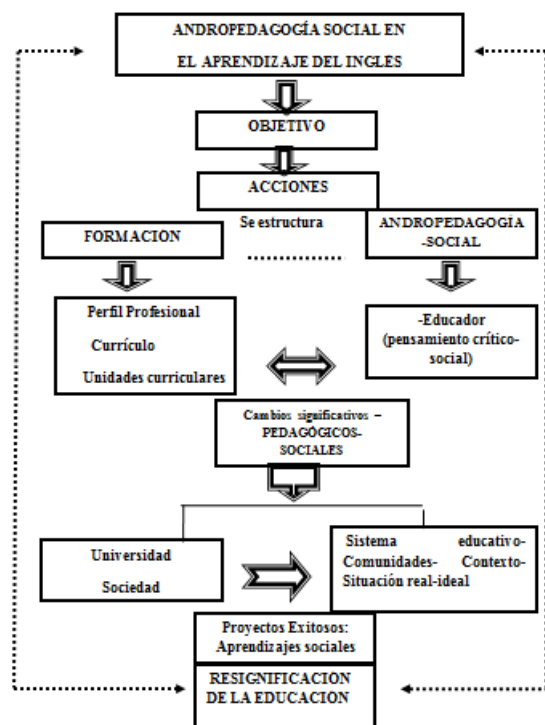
ANDROPEDAGOGÍA SOCIAL EN EL APRENDIZAJE DEL INGLES

OBJETIVO

ACCIONES

Se estructura

FORMACION

ANDROPEDAGOGIA -SOCIAL

Perfil Profesional

Currículo

Unidades curriculares

-Educador (pensamiento crítico-social)

Cambios significativos – PEDAGÓGICOS-SOCIALES

Universidad

Sociedad

Sistema educativo-Comunidades- Contexto-Situación real-ideal

Proyectos Exitosos: Aprendizajes sociales

RESIGNIFICACION DE LA EDUCACION